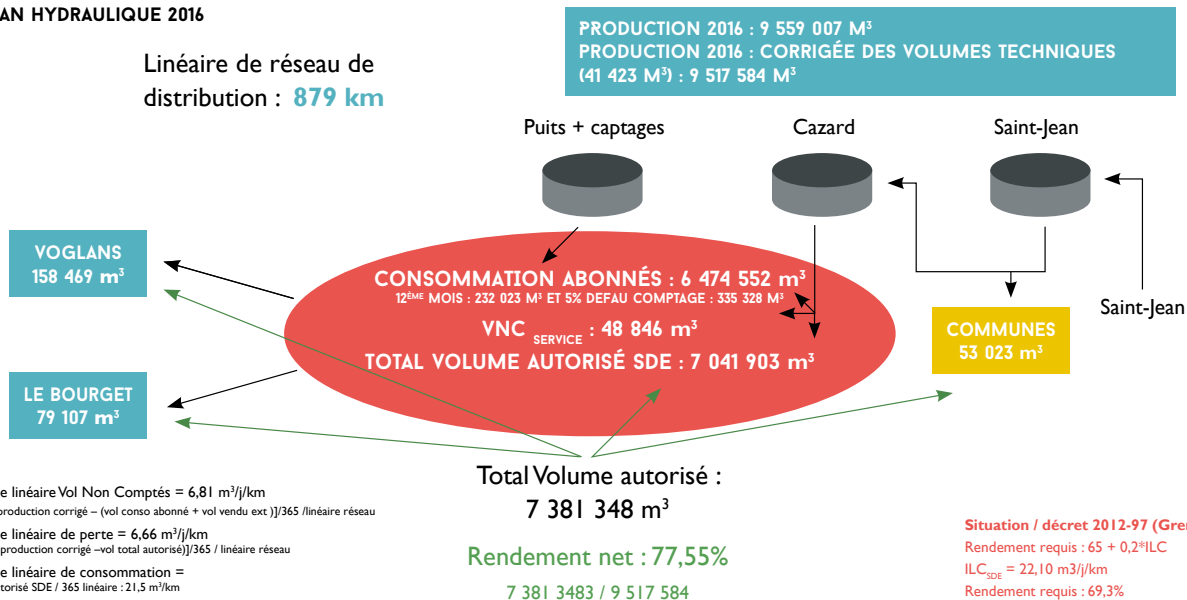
AN HYDRAULIQUE 2016

Linéaire de réseau de distribution : 879 km

PRODUCTION 2016 : 9 559 007 M³
PRODUCTION 2016 : CORRIGÉE DES VOLUMES TECHNIQUES (41 423 M³) : 9 517 584 M³

Puits + captages

Cazard

Saint-Jean

VOGLANS
158 469 m³

CONSOMMATION ABONNÉS : 6 474 552 m³
12ÈME MOIS : 232 023 M³ ET 5% DEFAU COMPTAGE : 335 328 M³

VNC $_{SERVICE}$ : 48 846 m³

TOTAL VOLUME AUTORISÉ SDE : 7 041 903 m³

Saint-Jean

COMMUNES
53 023 m³

LE BOURGET
79 107 m³

Total Volume autorisé :
7 381 348 m³

Rendement net : 77,55%

7 381 3483 / 9 517 584

e linéaire Vol Non Comptés = 6,81 m³/j/km
production corrigé – (vol conso abonné + vol vendu ext )]/365 /linéaire réseau

e linéaire de perte = 6,66 m³/j/km
production corrigé –vol total autorisé)]/365 / linéaire réseau

e linéaire de consommation =
torisé SDE / 365 linéaire : 21,5 m³/km

Situation / décret 2012-97 (Gre
Rendement requis : 65 + 0,2*ILC
ILC$_{SDE}$ = 22,10 m3/j/km
Rendement requis : 69,3%